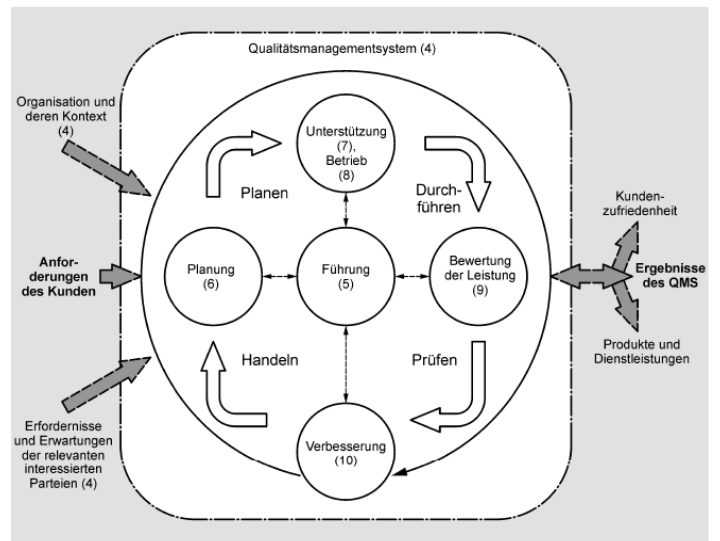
Qualitätsmanagementsystem (4)

Organisation und deren Kontext (4)

Anforderungen des Kunden

Erfordernisse und Erwartungen der relevanten interessierten Parteien (4)

Unterstützung (7), Betrieb (8)

Planen

Durchführen

Planung (6)

Führung (5)

Bewertung der Leistung (9)

Handeln

Prüfen

Verbesserung (10)

Kundenzufriedenheit

Ergebnisse des QMS

Produkte und Dienstleistungen